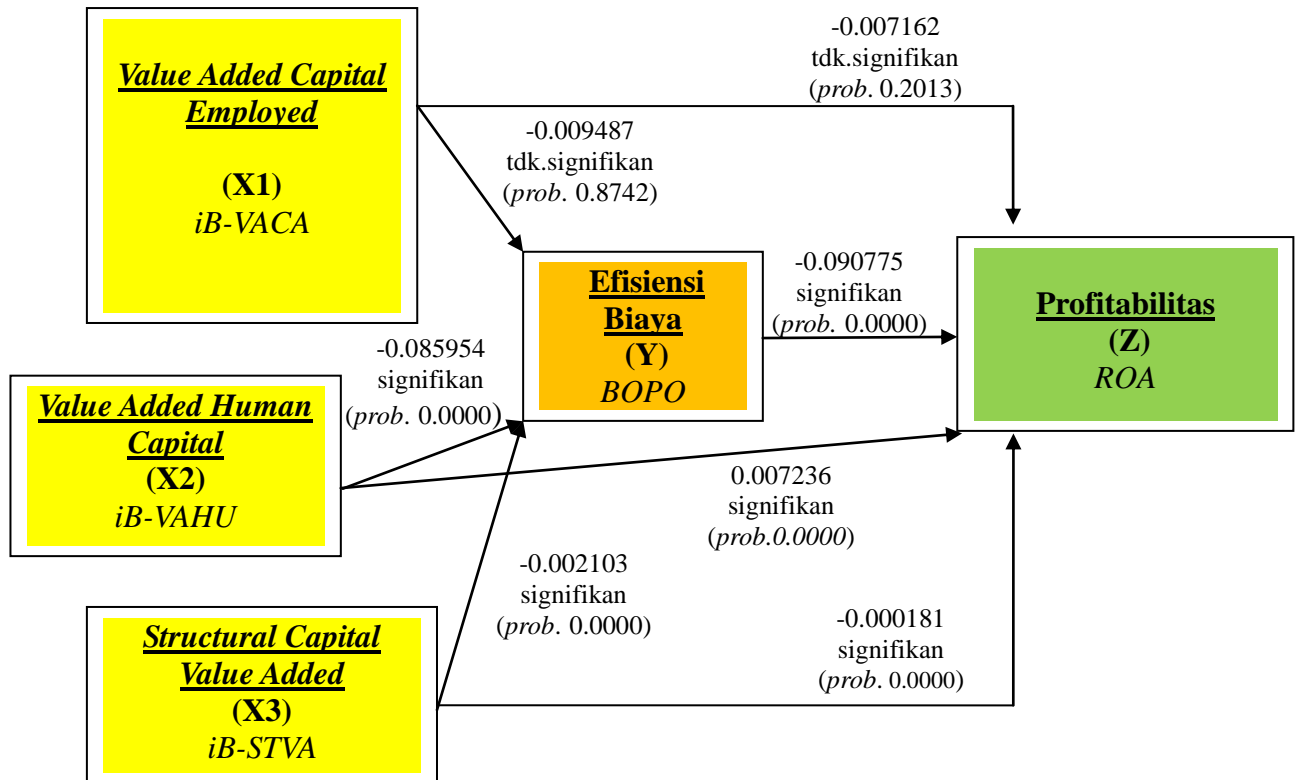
Value Added Capital Employed

(X1)
iB-VACA

-0.007162
tdk.signifikan
(prob. 0.2013)

-0.009487
tdk.signifikan
(prob. 0.8742)

Efisiensi Biaya
(Y)
BOPO

-0.090775
signifikan
(prob. 0.0000)

Profitabilitas
(Z)
ROA

-0.085954
signifikan
(prob. 0.0000)

Value Added Human Capital
(X2)
iB-VAHU

0.007236
signifikan
(prob.0.0000)

-0.002103
signifikan
(prob. 0.0000)

Structural Capital Value Added
(X3)
iB-STVA

-0.000181
signifikan
(prob. 0.0000)